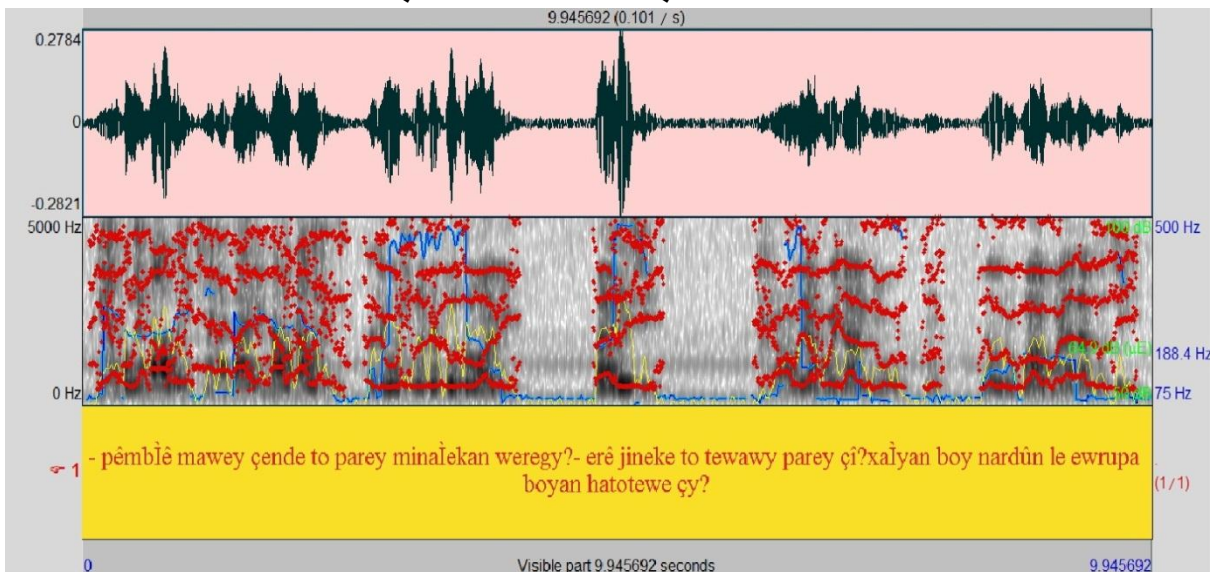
9.945692 (0.101 / s)

0.2784

0

-0.2821

5000 Hz

0 Hz

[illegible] dB

500 Hz

188.4 Hz

75 Hz

1

- pêmbl̂ê mawey çende to parey minal̂ekan weregy?- erê jineke to tewawy parey çî?xal̂yan boy nardûn le ewrupa boyan hatotewe çy?

(1/1)

0

Visible part 9.945692 seconds

9.945692